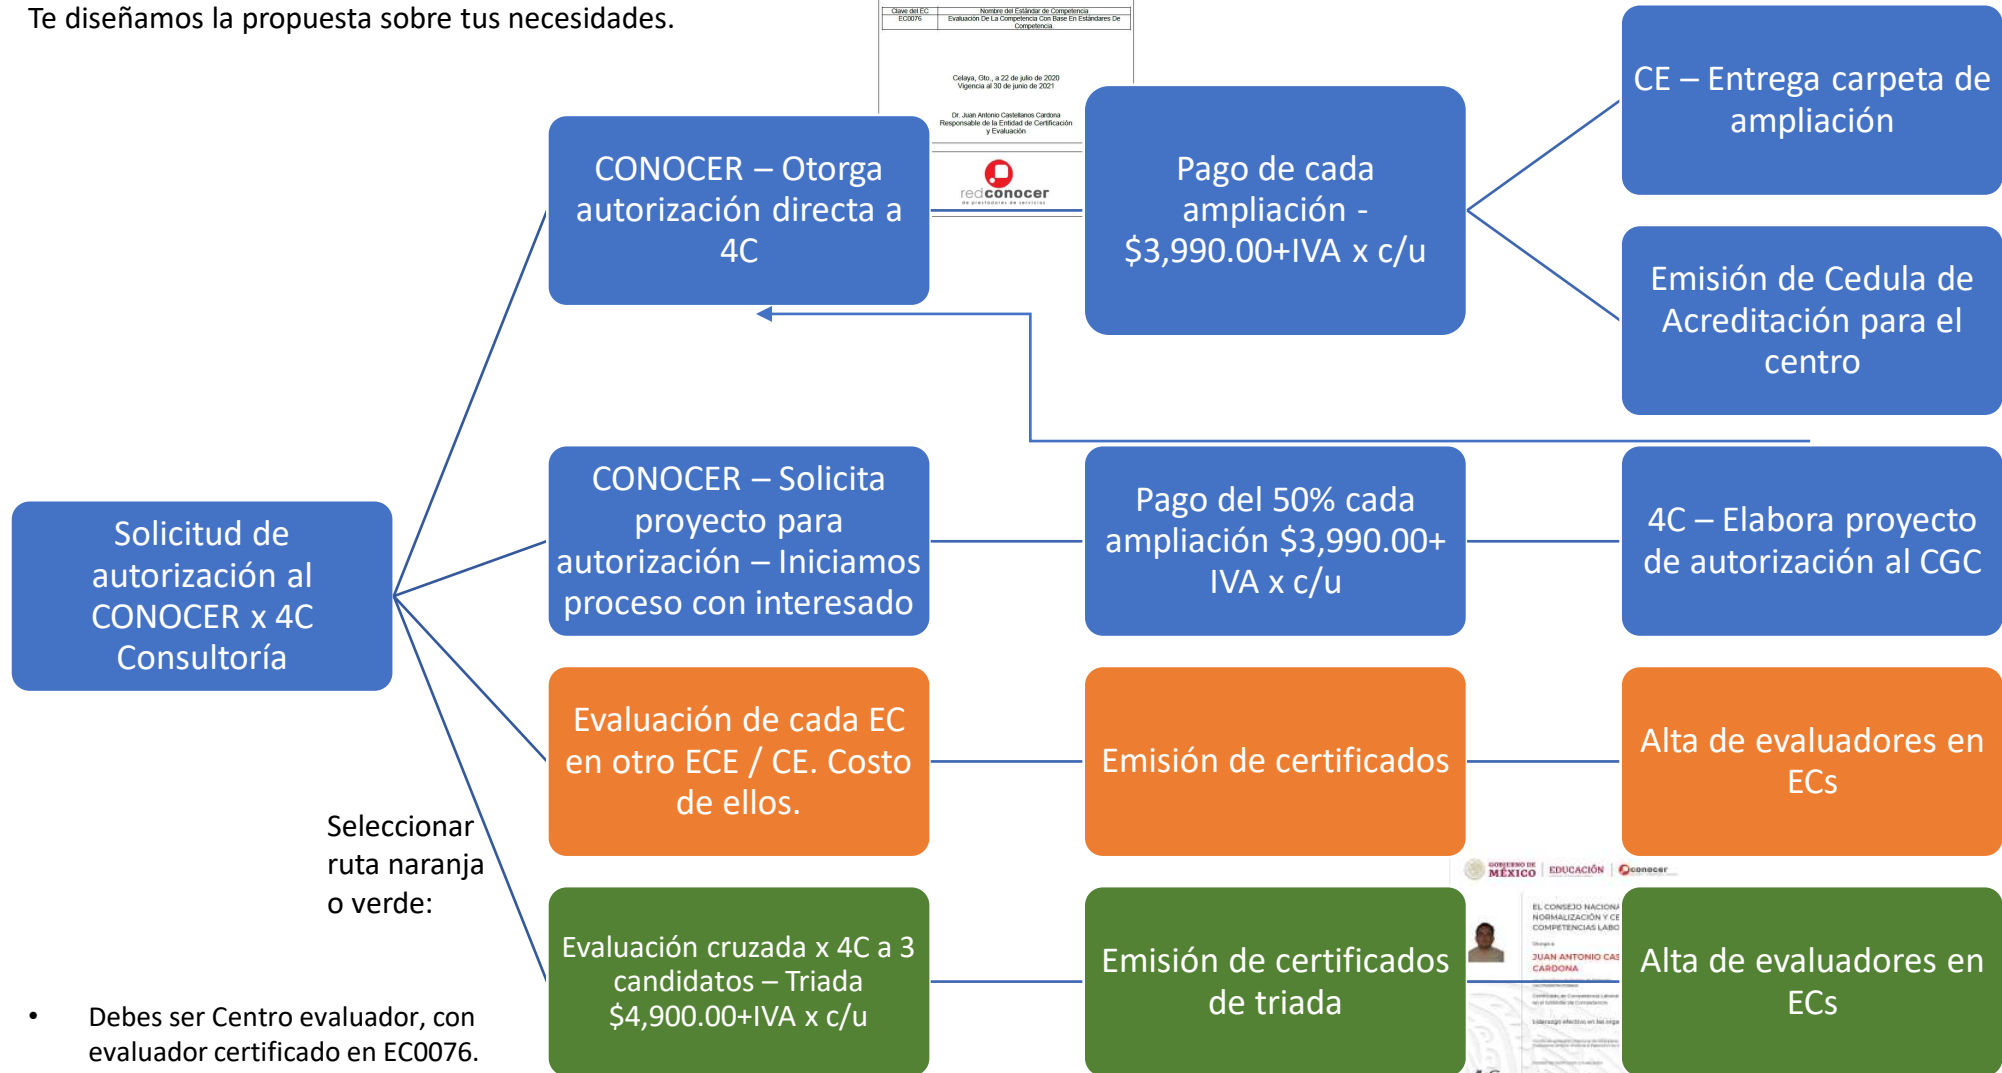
Te diseñamos la propuesta sobre tus necesidades.

| Clave del EC | Nombre del Estándar de Competencia |
|---|---|
| EC0076 | Evaluación De La Competencia Con Base En Estándares De Competencia |

Celaya, Gto., a 22 de julio de 2020
Vigencia al 30 de junio de 2021

Dr. Juan Antonio Castellanos Cardona
Responsable de la Entidad de Certificación y Evaluación

redconocer
de prestadores de servicios

Solicitud de autorización al CONOCER x 4C Consultoría

CONOCER – Otorga autorización directa a 4C

Pago de cada ampliación - $3,990.00+IVA x c/u

CE – Entrega carpeta de ampliación

Emisión de Cedula de Acreditación para el centro

CONOCER – Solicita proyecto para autorización – Iniciamos proceso con interesado

Pago del 50% cada ampliación $3,990.00+ IVA x c/u

4C – Elabora proyecto de autorización al CGC

Evaluación de cada EC en otro ECE / CE. Costo de ellos.

Emisión de certificados

Alta de evaluadores en ECs

Seleccionar ruta naranja o verde:

Evaluación cruzada x 4C a 3 candidatos – Triada $4,900.00+IVA x c/u

Emisión de certificados de triada

GOBIERNO DE MÉXICO | EDUCACIÓN | conocer

EL CONSEJO NACIONAL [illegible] NORMALIZACIÓN Y CE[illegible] COMPETENCIAS LABO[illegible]

Otorga a

JUAN ANTONIO CAS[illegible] CARDONA

Alta de evaluadores en ECs

• Debes ser Centro evaluador, con evaluador certificado en EC0076.